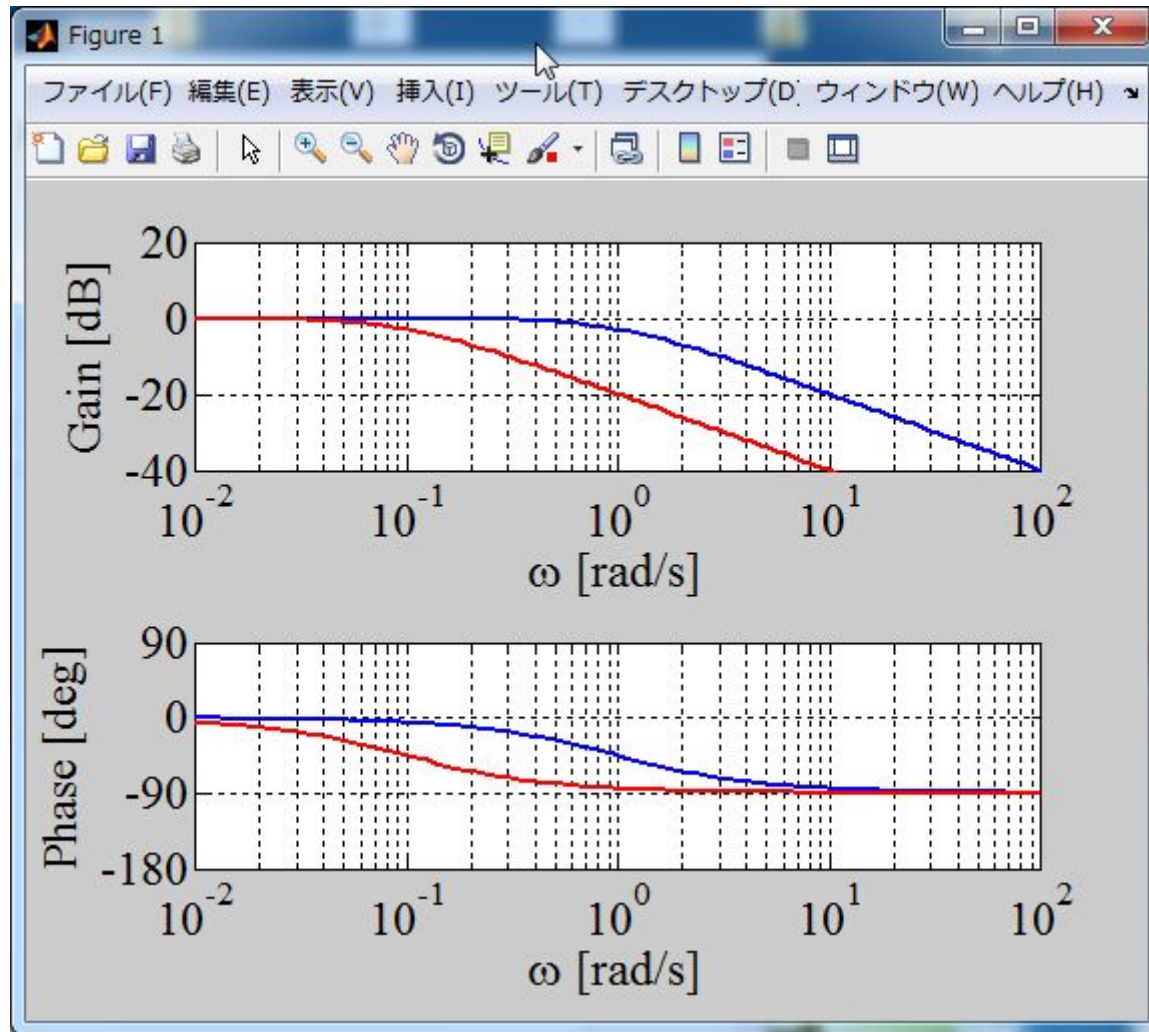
Figure 1

ファイル(F) 編集(E) 表示(V) 挿入(I) ツール(T) デスクトップ(D) ウィンドウ(W) ヘルプ(H)

Gain [dB]
20
0
-20
-40
$10^{-2}$ $10^{-1}$ $10^{0}$ $10^{1}$ $10^{2}$
ω [rad/s]

Phase [deg]
90
0
-90
-180
$10^{-2}$ $10^{-1}$ $10^{0}$ $10^{1}$ $10^{2}$
ω [rad/s]